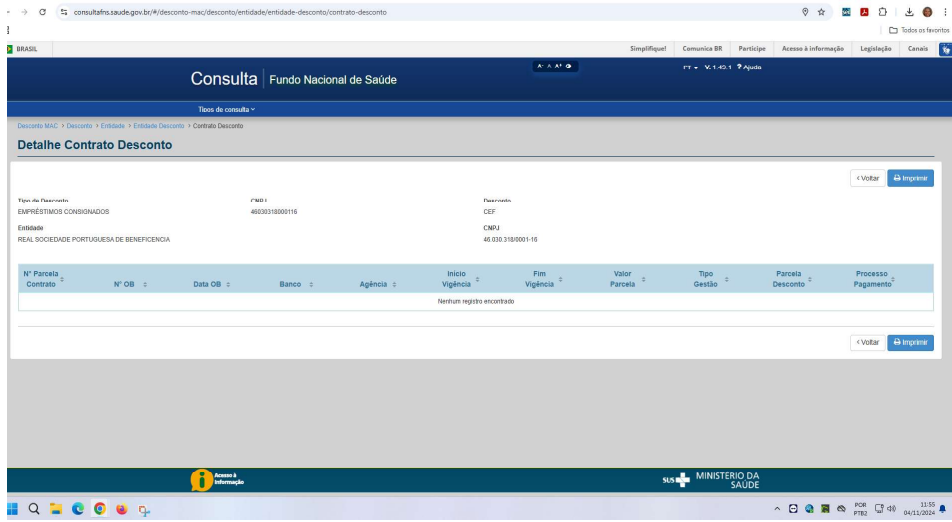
consultafns.saude.gov.br/#/desconto-mac/desconto/entidade/entidade-desconto/contrato-desconto

Todos os favoritos

BRASIL

Simplifique! Comunica BR Participe Acesso à informação Legislação Canais

A- A A+ ◐

Consulta | Fundo Nacional de Saúde

FT ▾ V. 1.42.1 ? Ajuda

Tipos de consulta ▾

Desconto MAC > Desconto > Entidade > Entidade Desconto > Contrato Desconto

Detalhe Contrato Desconto

< Voltar Imprimir

Tipo de Desconto
EMPRÉSTIMOS CONSIGNADOS

CNPJ
46030318000116

Desconto
CEF

Entidade
REAL SOCIEDADE PORTUGUESA DE BENEFICENCIA

CNPJ
46.030.318/0001-16

| Nº Parcela Contrato | Nº OB | Data OB | Banco | Agência | Início Vigência | Fim Vigência | Valor Parcela | Tipo Gestão | Parcela Desconto | Processo Pagamento |
|---|---|---|---|---|---|---|---|---|---|---|
| Nenhum registro encontrado | | | | | | | | | | |

< Voltar Imprimir

Acesso à Informação

SUS MINISTÉRIO DA SAÚDE

POR PTB2 11:55 04/11/2024